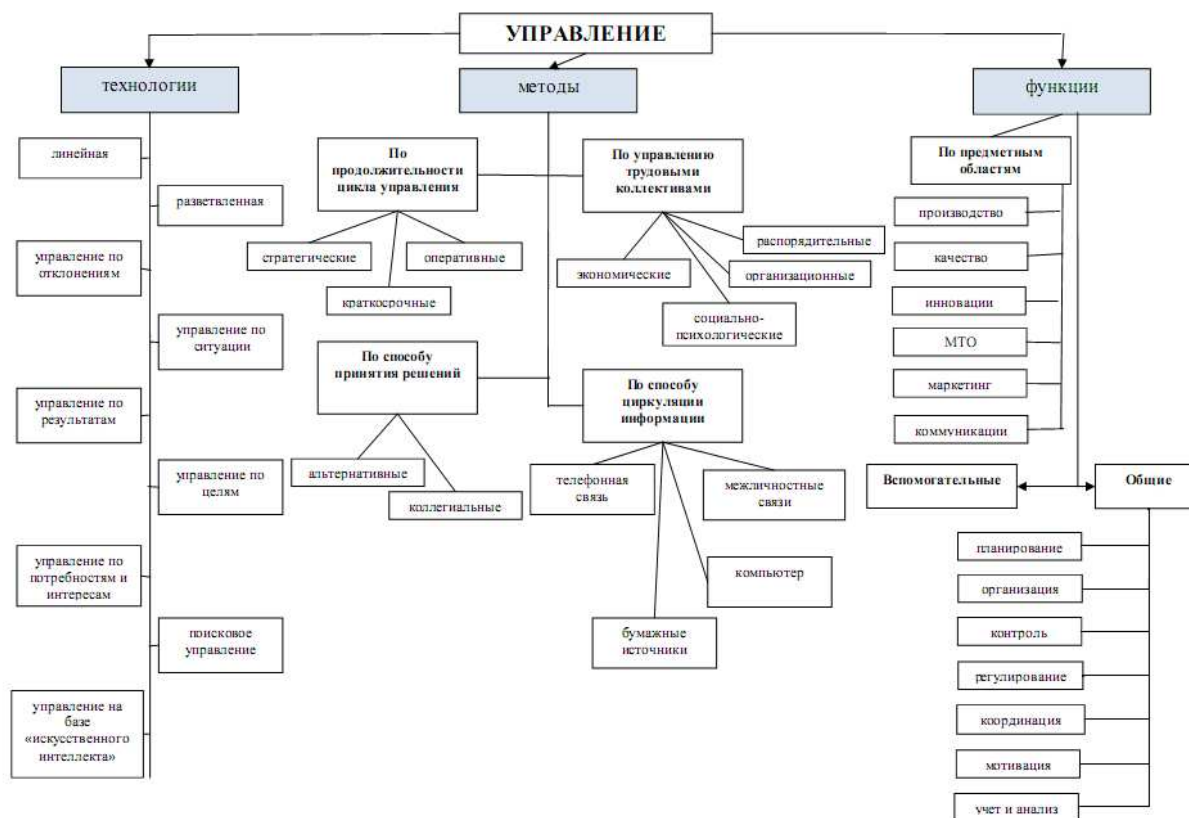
УПРАВЛЕНИЕ

технологии

линейная

разветвленная

управление по отклонениям

управление по ситуации

управление по результатам

управление по целям

управление по потребностям и интересам

поисковое управление

управление на базе «искусственного интеллекта»

методы

По продолжительности цикла управления

стратегические

оперативные

краткосрочные

По управлению трудовыми коллективами

распорядительные

экономические

организационные

социально-психологические

По способу принятия решений

альтернативные

коллегиальные

По способу циркуляции информации

телефонная связь

межличностные связи

компьютер

бумажные источники

функции

По предметным областям

производство

качество

инновации

МТО

маркетинг

коммуникации

Вспомогательные

Общие

планирование

организация

контроль

регулирование

координация

мотивация

учет и анализ